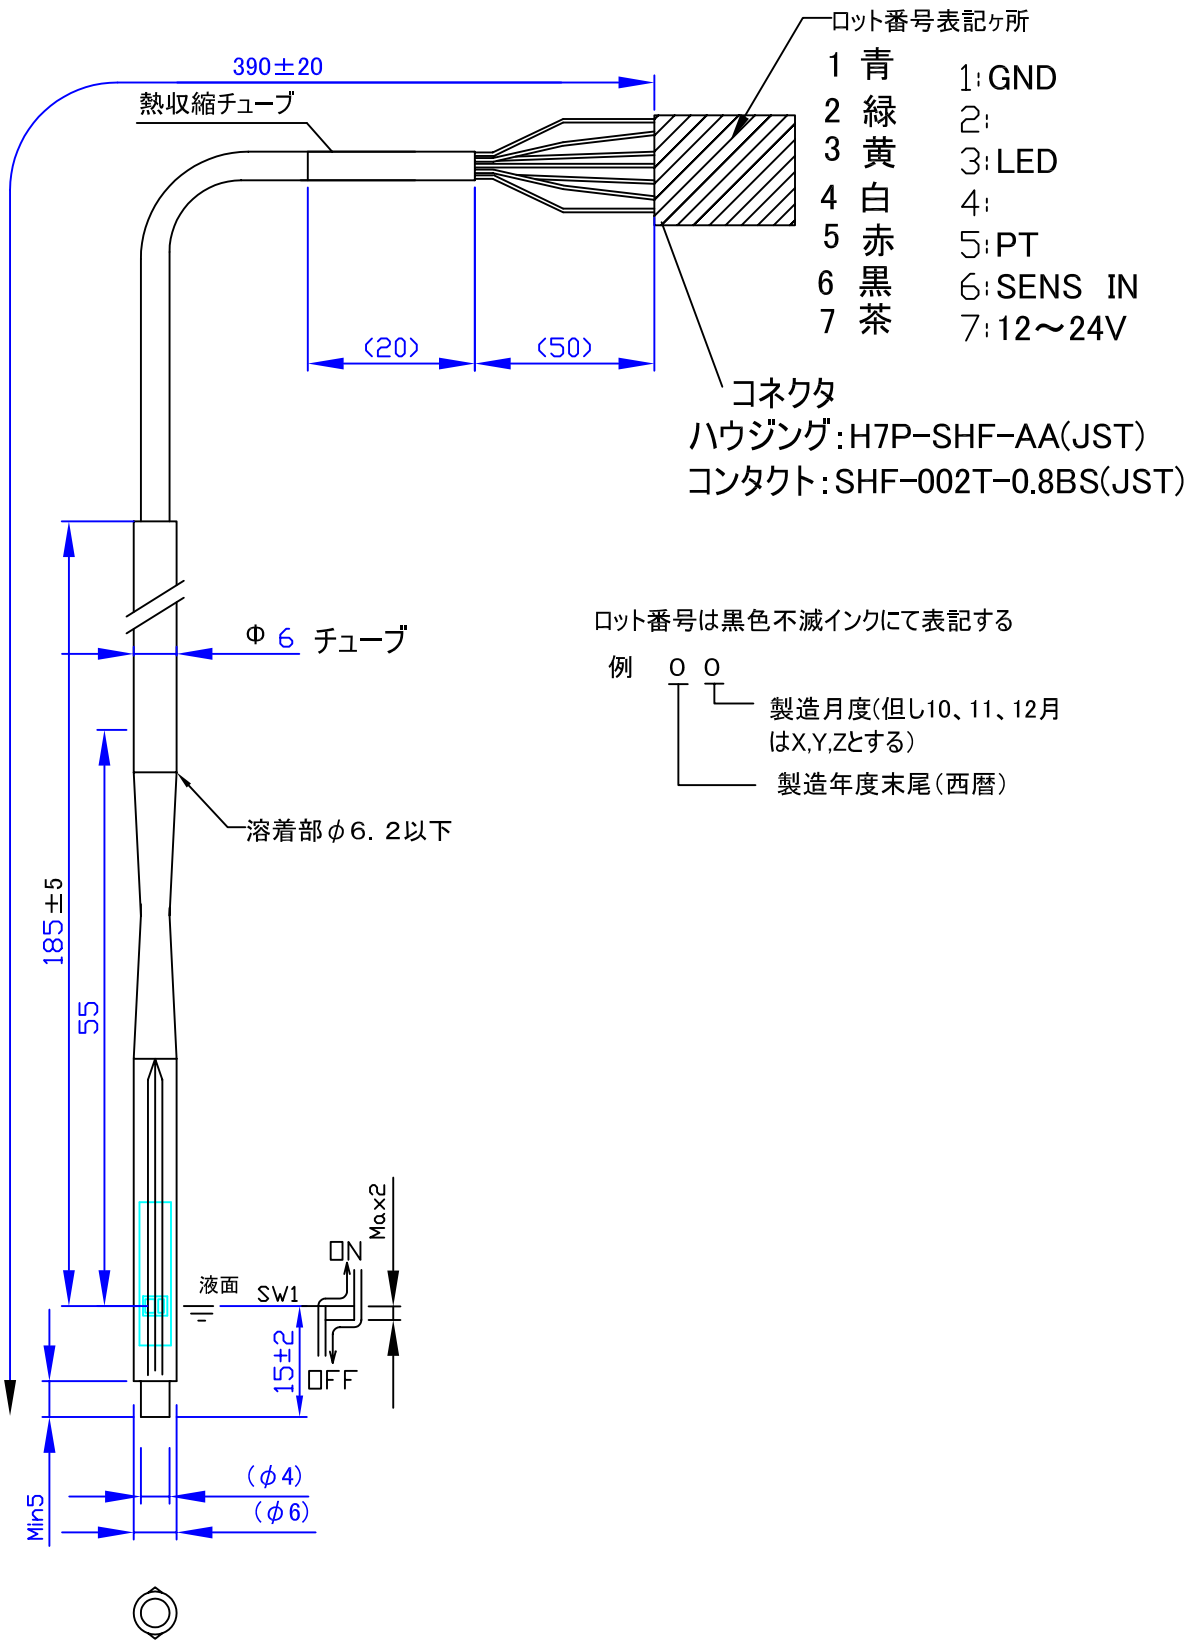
ロット番号表記ヶ所

390±20

熱収縮チューブ

1 青
2 緑
3 黄
4 白
5 赤
6 黒
7 茶

1:GND
2:
3:LED
4:
5:PT
6:SENS IN
7:12〜24V

(20)
(50)

コネクタ
ハウジング:H7P-SHF-AA(JST)
コンタクト:SHF-002T-0.8BS(JST)

Φ 6 チューブ

ロット番号は黒色不滅インクにて表記する

例 0 0

製造月度(但し10、11、12月はX,Y,Zとする)

製造年度末尾(西暦)

溶着部φ6. 2以下

185±5

55

液面

SW1

ON

OFF

Max2

15±2

Min5

(φ4)
(φ6)